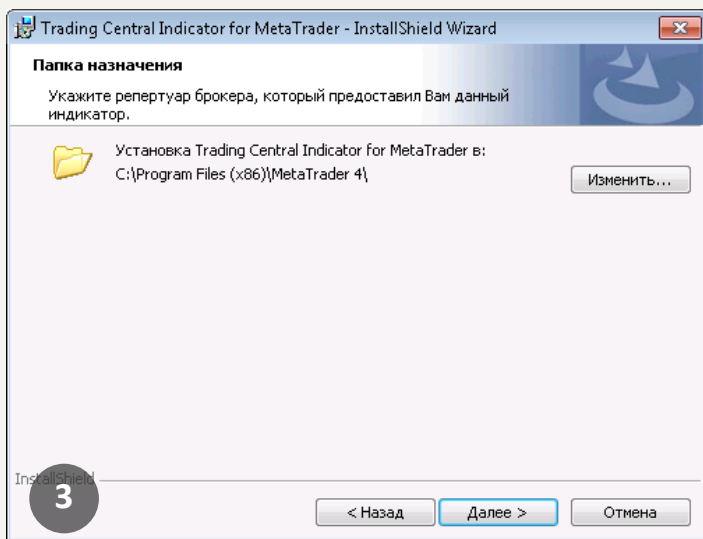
Trading Central Indicator for MetaTrader - InstallShield Wizard

Папка назначения

Укажите репертуар брокера, который предоставил Вам данный индикатор.

Установка Trading Central Indicator for MetaTrader в:
C:\Program Files (x86)\MetaTrader 4\

Изменить...

InstallShield

3

< Назад

Далее >

Отмена